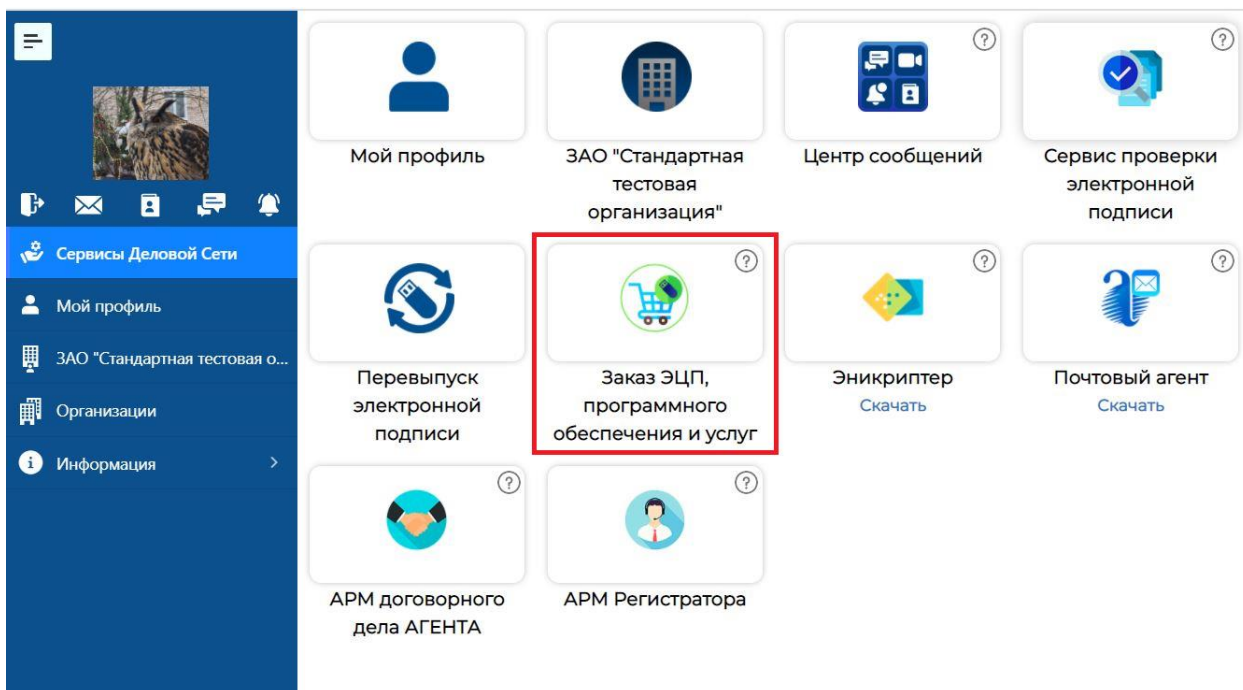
Сервисы Деловой Сети
Мой профиль
ЗАО "Стандартная тестовая о...
Организации
Информация

Мой профиль
ЗАО "Стандартная тестовая организация"
?
Центр сообщений
?
Сервис проверки электронной подписи

Перевыпуск электронной подписи
?
Заказ ЭЦП, программного обеспечения и услуг
?
Эникриптер
Скачать
?
Почтовый агент
Скачать

?
АРМ договорного дела АГЕНТА
?
АРМ Регистратора